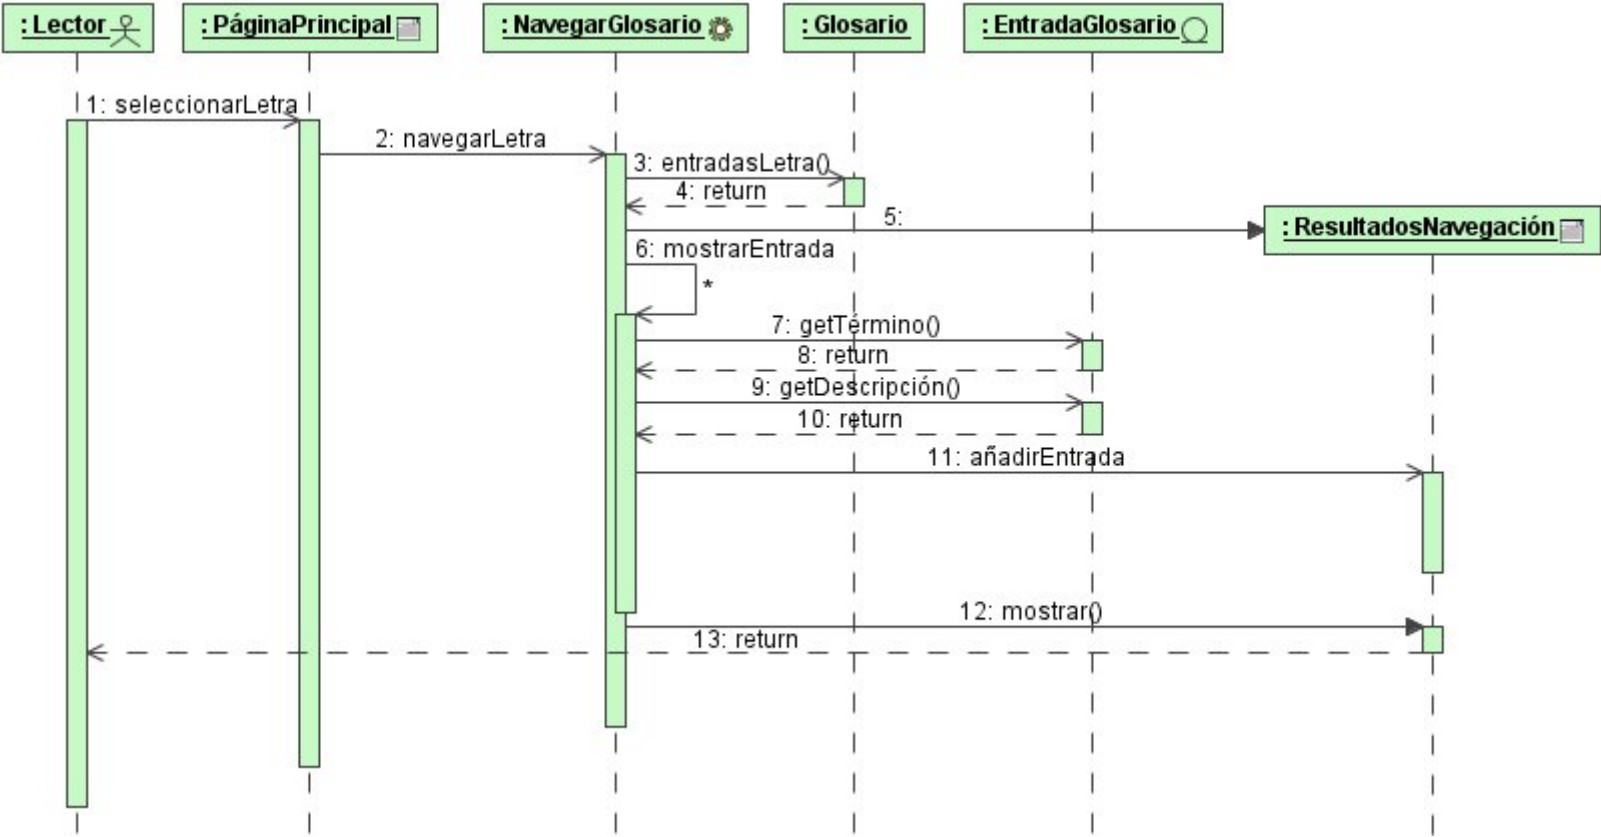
: Lector

: PáginaPrincipal

: NavegarGlosario

: Glosario

: EntradaGlosario

1: seleccionarLetra

2: navegarLetra

3: entradasLetra()

4: return

5:

: ResultadosNavegación

6: mostrarEntrada

*

7: getTérmino()

8: return

9: getDescripción()

10: return

11: añadirEntrada

12: mostrar()

13: return